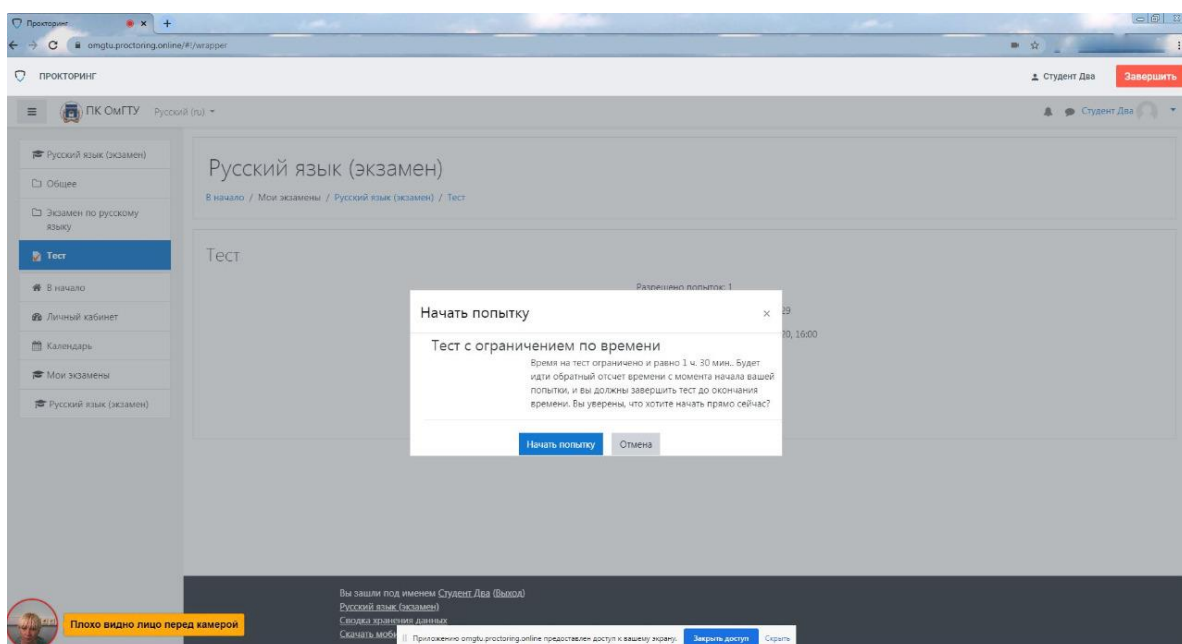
Прокторинг
omgtu.proctoring.online/#!/wrapper
ПРОКТОРИНГ
Студент Два
Завершить
ПК ОмГТУ Русский (ru)
Студент Два
Русский язык (экзамен)
Общее
Экзамен по русскому языку
Тест
В начало
Личный кабинет
Календарь
Мои экзамены
Русский язык (экзамен)

Русский язык (экзамен)
В начало / Мои экзамены / Русский язык (экзамен) / Тест

Тест
Разрешено попыток: 1
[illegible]29
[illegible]20, 16:00

Начать попытку
×
Тест с ограничением по времени
Время на тест ограничено и равно 1 ч. 30 мин.. Будет идти обратный отсчет времени с момента начала вашей попытки, и вы должны завершить тест до окончания времени. Вы уверены, что хотите начать прямо сейчас?
Начать попытку
Отмена

Вы зашли под именем Студент Два (Выход)
Русский язык (экзамен)
Сводка хранения данных
Скачать моб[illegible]
Плохо видно лицо перед камерой
Приложению omgtu.proctoring.online предоставлен доступ к вашему экрану.
Закрыть доступ
Скрыть